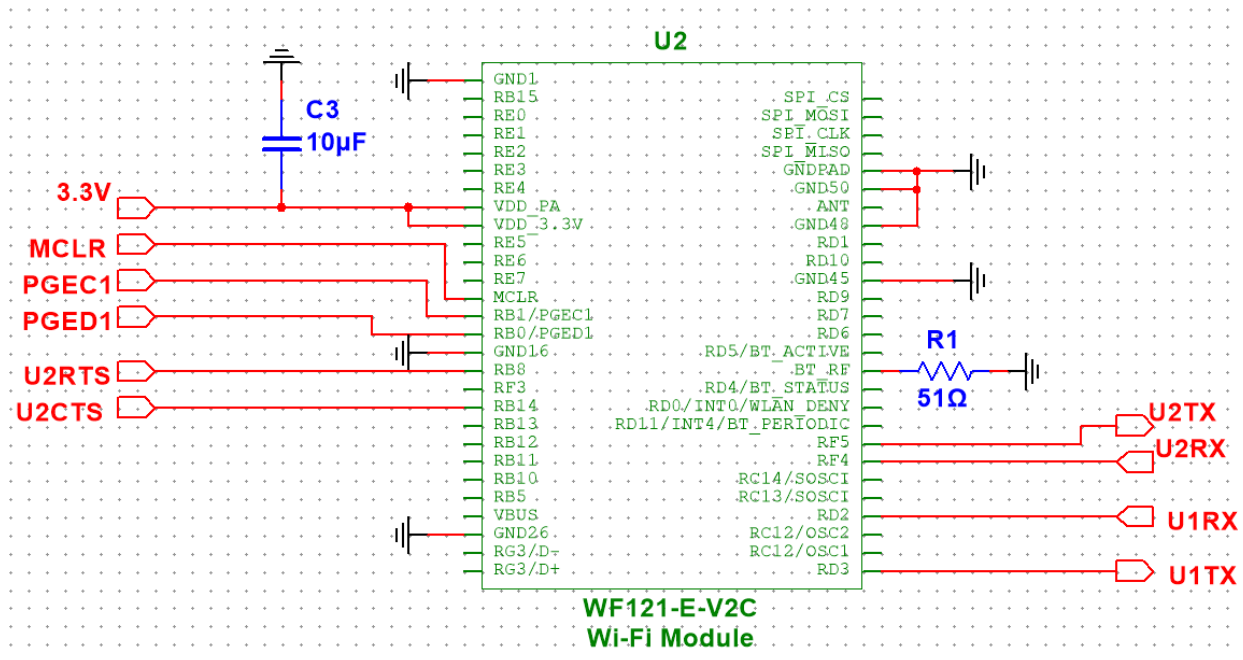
U2

C3
10µF

3.3V
MCLR
PGEC1
PGED1
U2RTS
U2CTS

GND1
RB15
RE0
RE1
RE2
RE3
RE4
VDD_PA
VDD_3.3V
RE5
RE6
RE7
MCLR
RB1/PGEC1
RB0/PGED1
GND16
RB8
RF3
RB14
RB13
RB12
RB11
RB10
RB5
VBUS
GND26
RG3/D-
RG3/D+

SPI_CS
SPI_MOSI
SPI_CLK
SPI_MISO
GNDPAD
GND50
ANT
GND48
RD1
RD10
GND45
RD9
RD7
RD6
RD5/BT_ACTIVE
BT_RF
RD4/BT_STATUS
RD0/INT0/WLAN_DENY
RD11/INT4/BT_PERIODIC
RF5
RF4
RC14/SOSCI
RC13/SOSCI
RD2
RC12/OSC2
RC12/OSC1
RD3

R1
51Ω

U2TX
U2RX
U1RX
U1TX

WF121-E-V2C
Wi-Fi Module